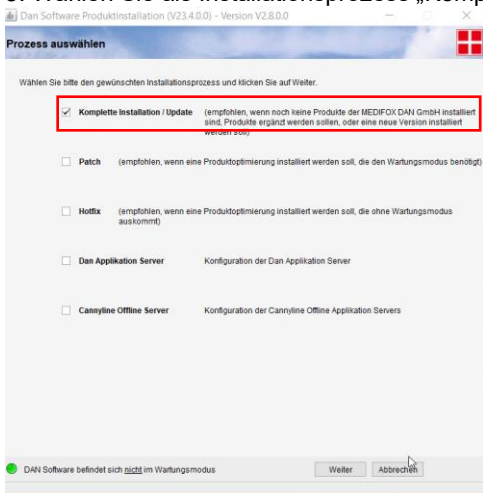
3. Wählen Sie als Installationsprozess „Komp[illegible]

Dan Software Produktinstallation (V23.4.0.0) - Version V2.8.0.0

Prozess auswählen

Wählen Sie bitte den gewünschten Installationsprozess und klicken Sie auf Weiter.

Komplette Installation / Update (empfohlen, wenn noch keine Produkte der MEDIFOX DAN GmbH installiert sind, Produkte ergänzt werden sollen, oder eine neue Version installiert werden soll)

Patch (empfohlen, wenn eine Produktoptimierung installiert werden soll, die den Wartungsmodus benötigt)

Hotfix (empfohlen, wenn eine Produktoptimierung installiert werden soll, die ohne Wartungsmodus auskommt)

Dan Applikation Server Konfiguration der Dan Applikation Server

Cannyline Offline Server Konfiguration der Cannyline Offline Applikation Servers

DAN Software befindet sich nicht im Wartungsmodus

Weiter

Abbrechen